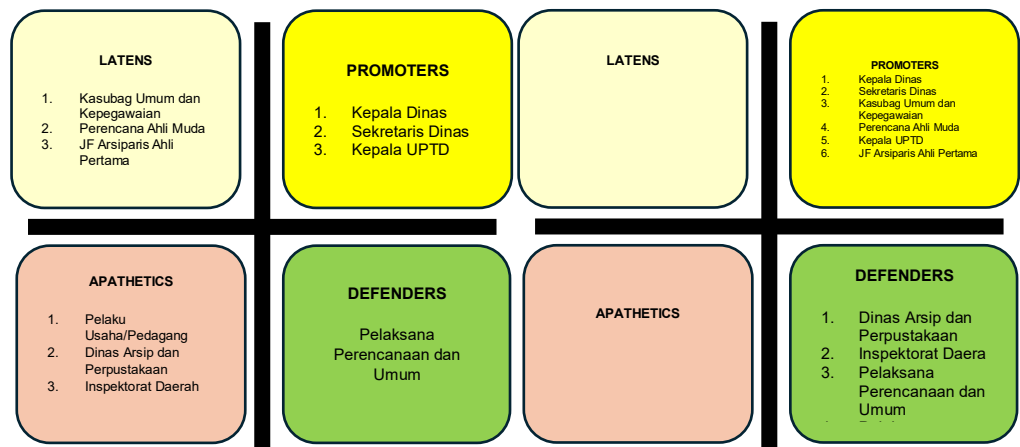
LATENS

1. Kasubag Umum dan Kepegawaian
2. Perencana Ahli Muda
3. JF Arsiparis Ahli Pertama

PROMOTERS

1. Kepala Dinas
2. Sekretaris Dinas
3. Kepala UPTD

LATENS

PROMOTERS

1. Kepala Dinas
2. Sekretaris Dinas
3. Kasubag Umum dan Kepegawaian
4. Perencana Ahli Muda
5. Kepala UPTD
6. JF Arsiparis Ahli Pertama

APATHETICS

1. Pelaku Usaha/Pedagang
2. Dinas Arsip dan Perpustakaan
3. Inspektorat Daerah

DEFENDERS

Pelaksana Perencanaan dan Umum

APATHETICS

DEFENDERS

1. Dinas Arsip dan Perpustakaan
2. Inspektorat Daera
3. Pelaksana Perencanaan dan Umum
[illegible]